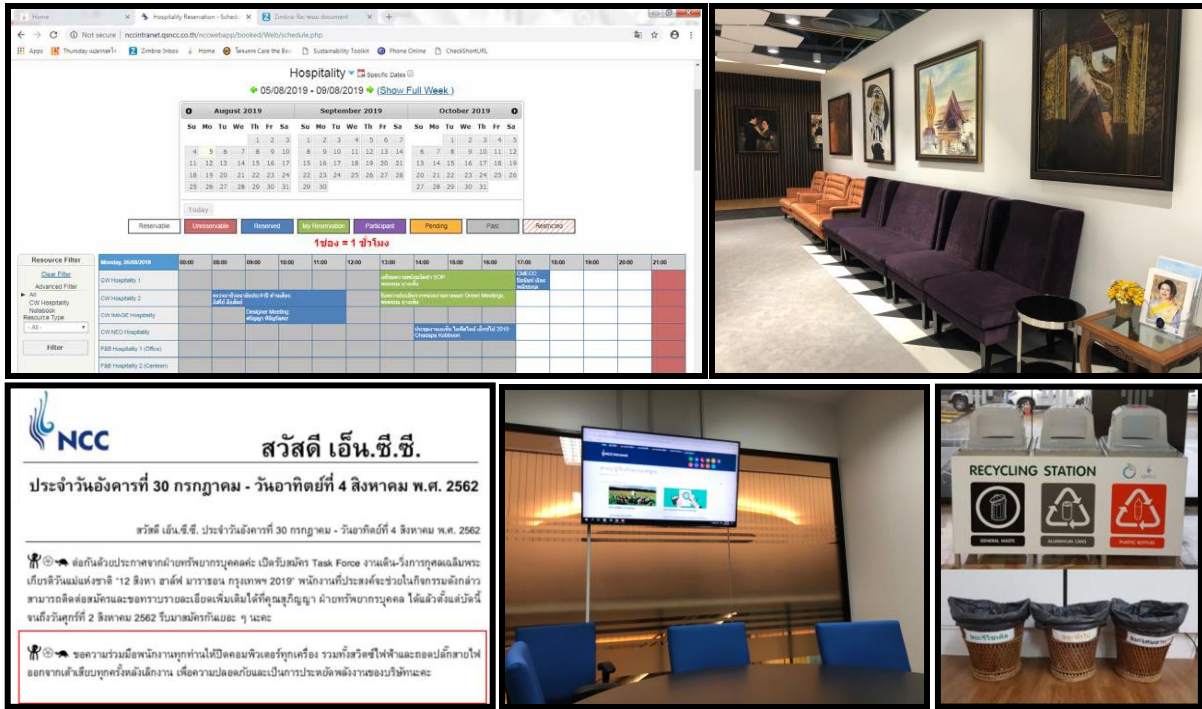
Home | Hospitality Reservation - Schedule | Zimbra: ฉีด พนง document

Not secure | nccintranet.qsncc.co.th/nccwebapp/booked/Web/schedule.php

Apps | Thursday | Zimbra Inbox | Home | Care the Bear | Sustainability Toolkit | Phone Online | CheckShortURL

Hospitality Specific Dates

05/08/2019 - 09/08/2019 (Show Full Week)

| August 2019 | | | | | | |
|---|---|---|---|---|---|---|
| Su | Mo | Tu | We | Th | Fr | Sa |
| | | | | 1 | 2 | 3 |
| 4 | 5 | 6 | 7 | 8 | 9 | 10 |
| 11 | 12 | 13 | 14 | 15 | 16 | 17 |
| 18 | 19 | 20 | 21 | 22 | 23 | 24 |
| 25 | 26 | 27 | 28 | 29 | 30 | 31 |

| September 2019 | | | | | | |
|---|---|---|---|---|---|---|
| Su | Mo | Tu | We | Th | Fr | Sa |
| 1 | 2 | 3 | 4 | 5 | 6 | 7 |
| 8 | 9 | 10 | 11 | 12 | 13 | 14 |
| 15 | 16 | 17 | 18 | 19 | 20 | 21 |
| 22 | 23 | 24 | 25 | 26 | 27 | 28 |
| 29 | 30 | | | | | |

| October 2019 | | | | | | |
|---|---|---|---|---|---|---|
| Su | Mo | Tu | We | Th | Fr | Sa |
| | | 1 | 2 | 3 | 4 | 5 |
| 6 | 7 | 8 | 9 | 10 | 11 | 12 |
| 13 | 14 | 15 | 16 | 17 | 18 | 19 |
| 20 | 21 | 22 | 23 | 24 | 25 | 26 |
| 27 | 28 | 29 | 30 | 31 | | |

Today

Reservable | Unreservable | Reserved | My Reservation | Participant | Pending | Past | Restricted

1ช่อง = 1 ชั่วโมง

Resource Filter
Clear Filter
Advanced Filter
All
CW Hospitality
Notebook
Resource Type
- All -
Filter

Monday, 05/08/2019 | 00:00 | 08:00 | 09:00 | 10:00 | 11:00 | 12:00 | 13:00 | 14:00 | 15:00 | 16:00 | 17:00 | 18:00 | 19:00 | 20:00 | 21:00

CW Hospitality 1 | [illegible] SOP | CMECC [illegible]
CW Hospitality 2 | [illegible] | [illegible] Orient Meetings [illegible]
CW IMAGE Hospitality | Designer Meeting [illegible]
CW NEO Hospitality | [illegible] 2019 Chadapa Kotdeeon
F&B Hospitality 1 (Office)
F&B Hospitality 2 (Canteen)

NCC

สวัสดี เอ็น.ซี.ซี.

ประจำวันอังคารที่ 30 กรกฎาคม - วันอาทิตย์ที่ 4 สิงหาคม พ.ศ. 2562

สวัสดี เอ็น.ซี.ซี. ประจำวันอังคารที่ 30 กรกฎาคม - วันอาทิตย์ที่ 4 สิงหาคม พ.ศ. 2562

ต่อกันด้วยประกาศจากฝ่ายทรัพยากรบุคคลค่ะ เปิดรับสมัคร Task Force งานเดิน-วิ่งการกุศลเฉลิมพระเกียรติวันแม่แห่งชาติ "12 สิงหา ฮาล์ฟ มาราธอน กรุงเทพฯ 2019" พนักงานที่ประสงค์จะช่วยในกิจกรรมดังกล่าว สามารถติดต่อสมัครและขอทราบรายละเอียดเพิ่มเติมได้ที่คุณสุภิญญา ฝ่ายทรัพยากรบุคคล ได้แล้วตั้งแต่บัดนี้ จนถึงวันศุกร์ที่ 2 สิงหาคม 2562 รับมาสมัครกันเยอะ ๆ นะคะ

ขอความร่วมมือพนักงานทุกท่านให้ปิดคอมพิวเตอร์ทุกเครื่อง รวมทั้งสวิตช์ไฟฟ้าและถอดปลั๊กสายไฟออกจากเต้าเสียบทุกครั้งหลังเลิกงาน เพื่อความปลอดภัยและเป็นการประหยัดพลังงานของบริษัทนะคะ

RECYCLING STATION
GENERAL WASTE | ALUMINIUM CANS | PLASTIC BOTTLES